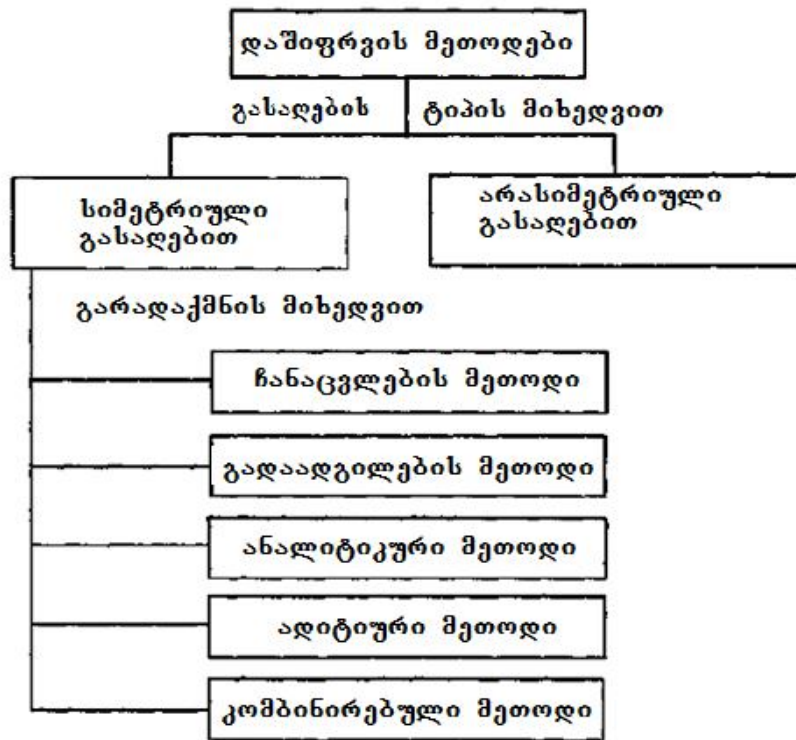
დაშიფრვის მეთოდები

გასაღების ტიპის მიხედვით

სიმეტრიული გასაღებით

არასიმეტრიული გასაღებით

გარადაქმნის მიხედვით

ჩანაცვლების მეთოდი

გადაადგილების მეთოდი

ანალიტიკური მეთოდი

ადიტიური მეთოდი

კომბინირებული მეთოდი